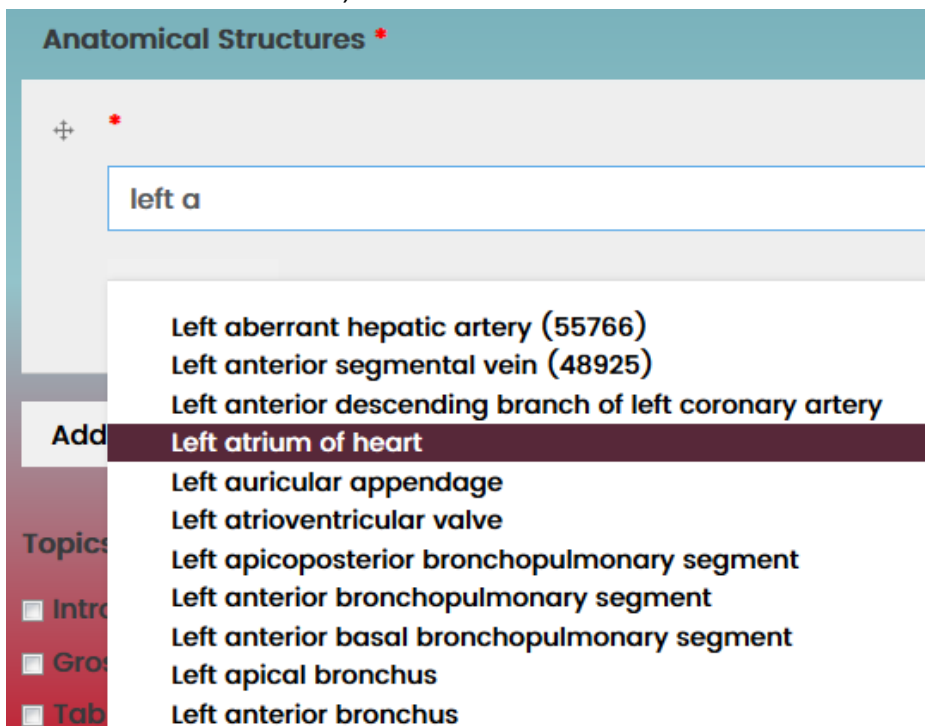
Anatomical Structures *

*

left a

Left aberrant hepatic artery (55766)
Left anterior segmental vein (48925)
Left anterior descending branch of left coronary artery
Left atrium of heart
Left auricular appendage
Left atrioventricular valve
Left apicoposterior bronchopulmonary segment
Left anterior bronchopulmonary segment
Left anterior basal bronchopulmonary segment
Left apical bronchus
Left anterior bronchus

Add

Topics

Intr

Gros

Tab